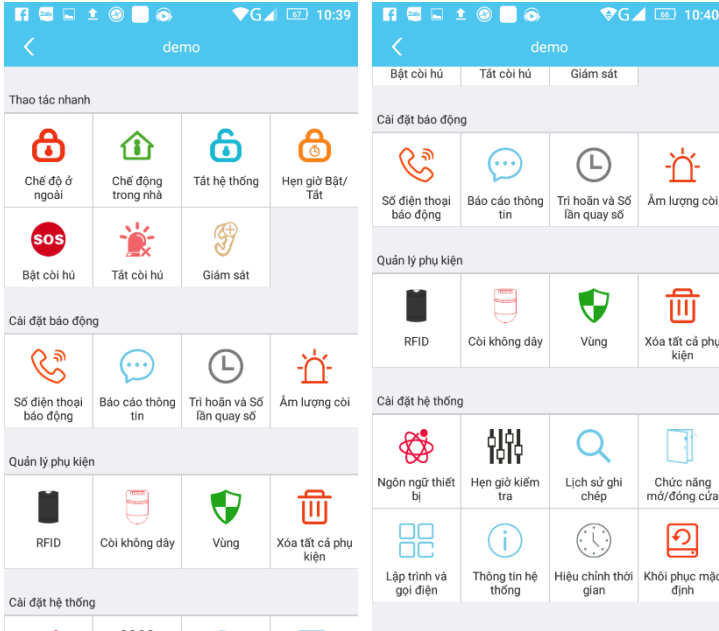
67 10:39

demo

Thao tác nhanh

Chế độ ở ngoài

Chế động trong nhà

Tắt hệ thống

Hẹn giờ Bật/Tắt

SOS

Bật còi hú

Tắt còi hú

Giám sát

Cài đặt báo động

Số điện thoại báo động

Báo cáo thông tin

Trì hoãn và Số lần quay số

Âm lượng còi

Quản lý phụ kiện

RFID

Còi không dây

Vùng

Xóa tất cả phụ kiện

Cài đặt hệ thống

66 10:40

demo

Bật còi hú

Tắt còi hú

Giám sát

Cài đặt báo động

Số điện thoại báo động

Báo cáo thông tin

Trì hoãn và Số lần quay số

Âm lượng còi

Quản lý phụ kiện

RFID

Còi không dây

Vùng

Xóa tất cả phụ kiện

Cài đặt hệ thống

Ngôn ngữ thiết bị

Hẹn giờ kiểm tra

Lịch sử ghi chép

Chức năng mở/đóng cửa

Lập trình và gọi điện

Thông tin hệ thống

Hiệu chỉnh thời gian

Khôi phục mặc định